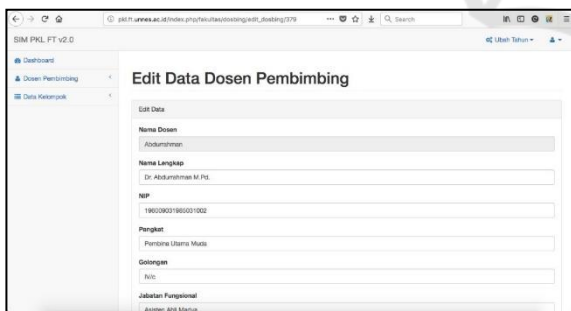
pkl.ft.unnes.ac.id/index.php/fakultas/dosbing/edit_dosbing/379

Search

SIM PKL FT v2.0

Ubah Tahun

Dashboard

Dosen Pembimbing

Data Kelompok

Edit Data Dosen Pembimbing

Edit Data

Nama Dosen

Abdurrahman

Nama Lengkap

Dr. Abdurrahman M.Pd.

NIP

196009031985031002

Pangkat

Pembina Utama Muda

Golongan

IV/c

Jabatan Fungsional

Asisten Ahli Madya